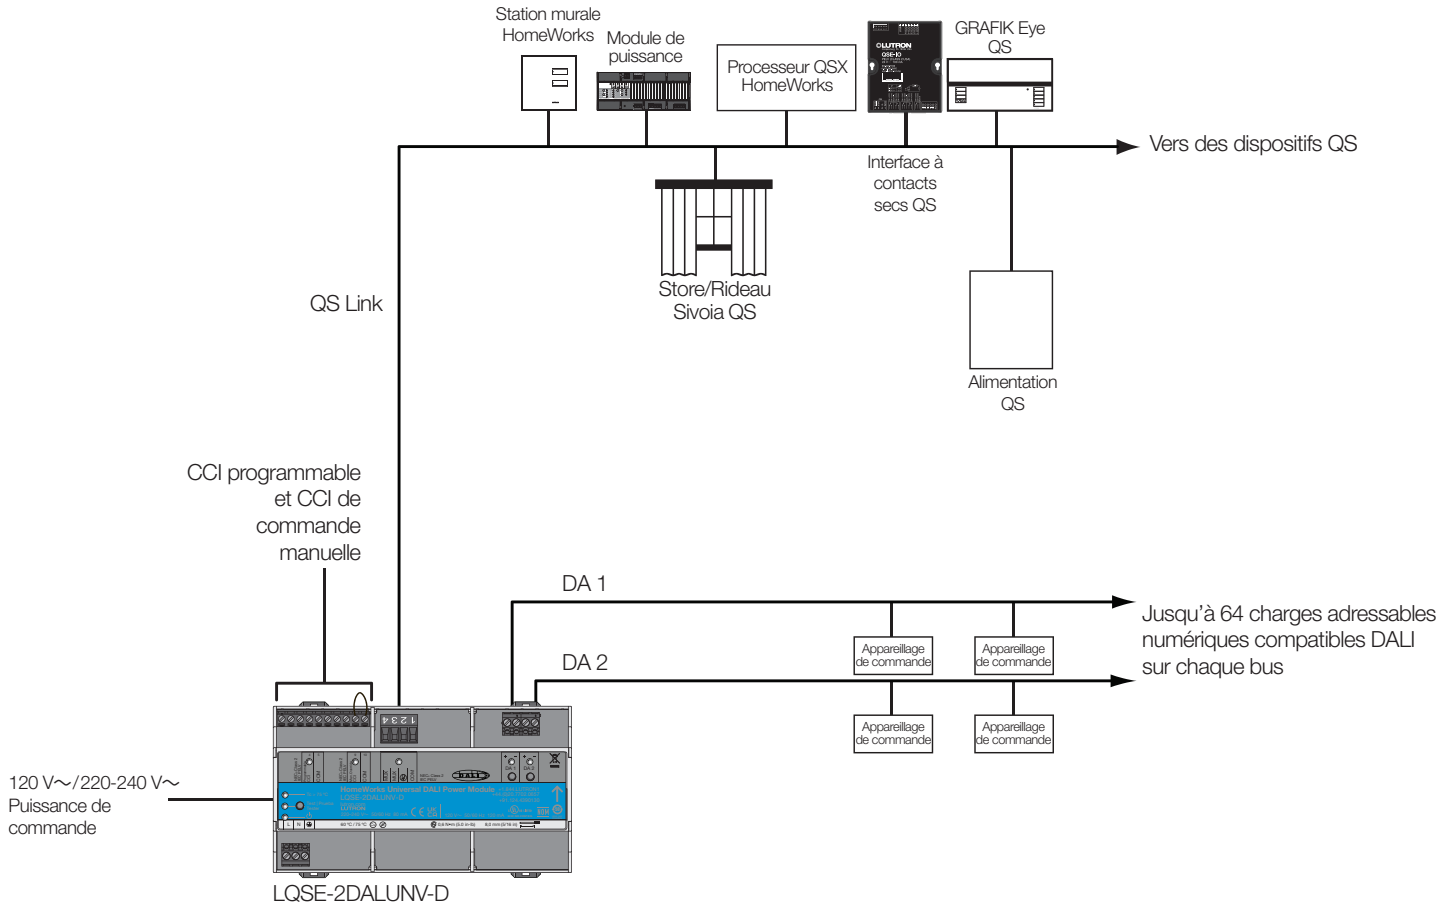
Station murale HomeWorks

Module de puissance

Processeur QSX HomeWorks

LUTRON
QSE-IO

GRAFIK Eye QS

Vers des dispositifs QS

Interface à contacts secs QS

Store/Rideau Sivoia QS

QS Link

Alimentation QS

CCI programmable et CCI de commande manuelle

DA 1

DA 2

Jusqu'à 64 charges adressables numériques compatibles DALI sur chaque bus

Appareillage de commande

Appareillage de commande

Appareillage de commande

Appareillage de commande

1 2 3 4

DA 1

DA 2

HomeWorks Universal DALI Power Module
LQSE-2DALUNV-D

120 V∼/220-240 V∼
Puissance de commande

LQSE-2DALUNV-D